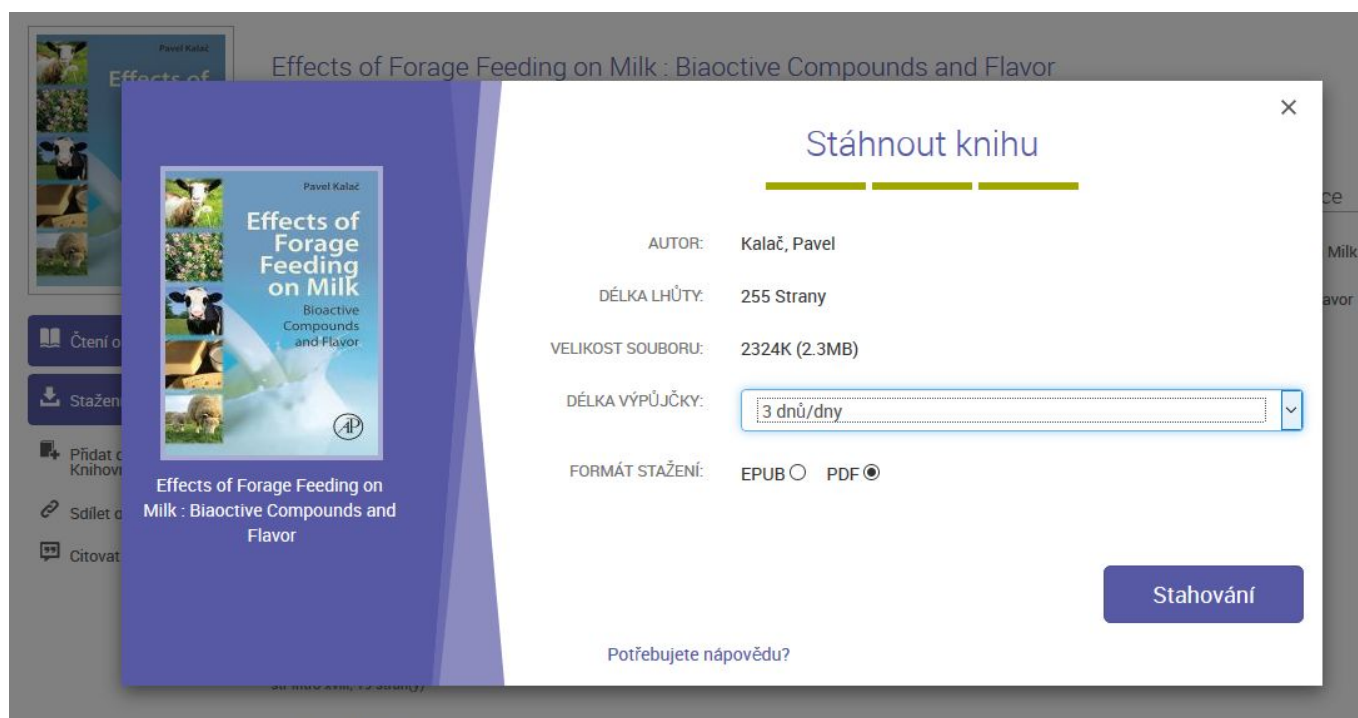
Pavel Kalač
Effects of

Effects of Forage Feeding on Milk : Biaoctive Compounds and Flavor

Čtení o
Stažen
Přidat d
Knihov
Sdílet o
Citovat

ce
Milk
avor

Pavel Kalač
Effects of Forage Feeding on Milk
Bioactive Compounds and Flavor

Effects of Forage Feeding on Milk : Biaoctive Compounds and Flavor

×

Stáhnout knihu

AUTOR: Kalač, Pavel

DÉLKA LHŮTY: 255 Strany

VELIKOST SOUBORU: 2324K (2.3MB)

DÉLKA VÝPŮJČKY: 3 dnů/dny

FORMÁT STAŽENÍ: EPUB PDF

Stahování

Potřebujete nápovědu?

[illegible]